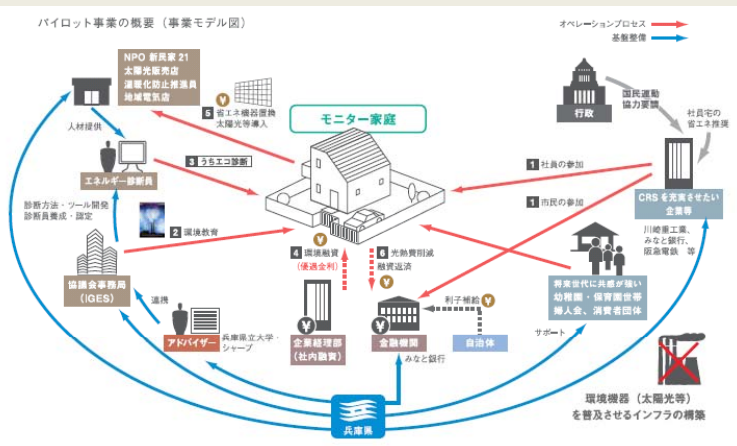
パイロット事業の概要（事業モデル図）

オペレーションプロセス
基盤整備

NPO 新民家21
太陽光販売店
温暖化防止推進員
地域電気店

人材提供

5 省エネ機器買換
太陽光等導入

モニター家庭

エネルギー診断員

3 うちエコ診断

診断方法・ツール開発
診断員養成・認定

2 環境教育

協議会事務局
（IGES）

連携

アドバイザー

兵庫県立大学・
シャープ

4 環境融資
（優遇金利）

企業経理部
（社内融資）

6 光熱費削減
融資返済

利子補給

金融機関

みなと銀行

自治体

行政

国民運動
協力要請

社員宅の
省エネ推進

1 社員の参加

1 市民の参加

CRSを充実させたい
企業等

川崎重工業、
みなと銀行、
阪急電鉄 等

将来世代に共感が強い
幼稚園・保育園世帯
婦人会、消費者団体

サポート

環境機器（太陽光等）
を普及させるインフラの構築

兵庫県